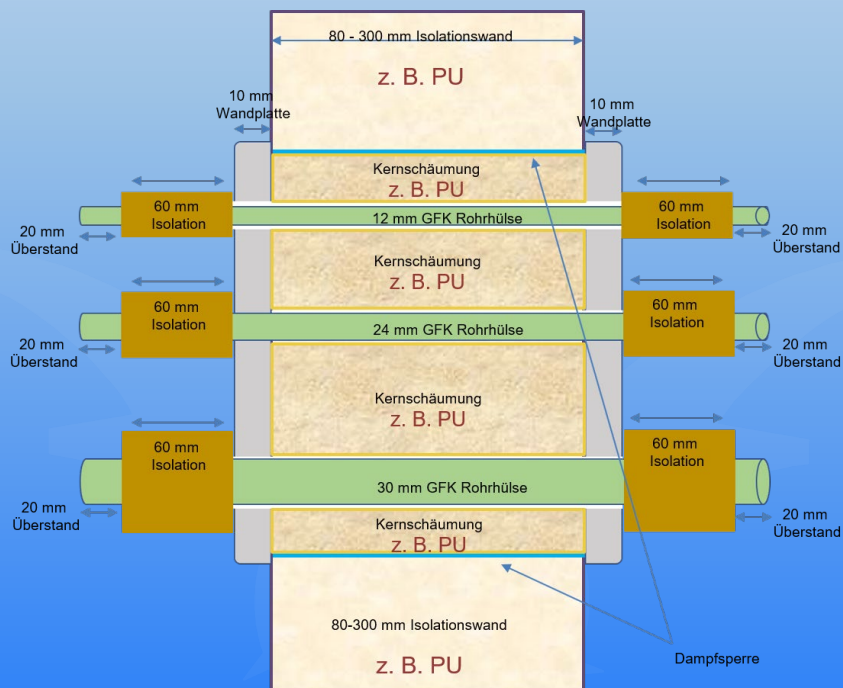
80 - 300 mm Isolationswand

z. B. PU

10 mm Wandplatte

10 mm Wandplatte

Kernschäumung
z. B. PU

60 mm Isolation

60 mm Isolation

20 mm Überstand

12 mm GFK Rohrhülse

20 mm Überstand

Kernschäumung
z. B. PU

60 mm Isolation

60 mm Isolation

20 mm Überstand

24 mm GFK Rohrhülse

20 mm Überstand

Kernschäumung
z. B. PU

60 mm Isolation

60 mm Isolation

30 mm GFK Rohrhülse

20 mm Überstand

20 mm Überstand

Kernschäumung
z. B. PU

80-300 mm Isolationswand

z. B. PU

Dampfsperre